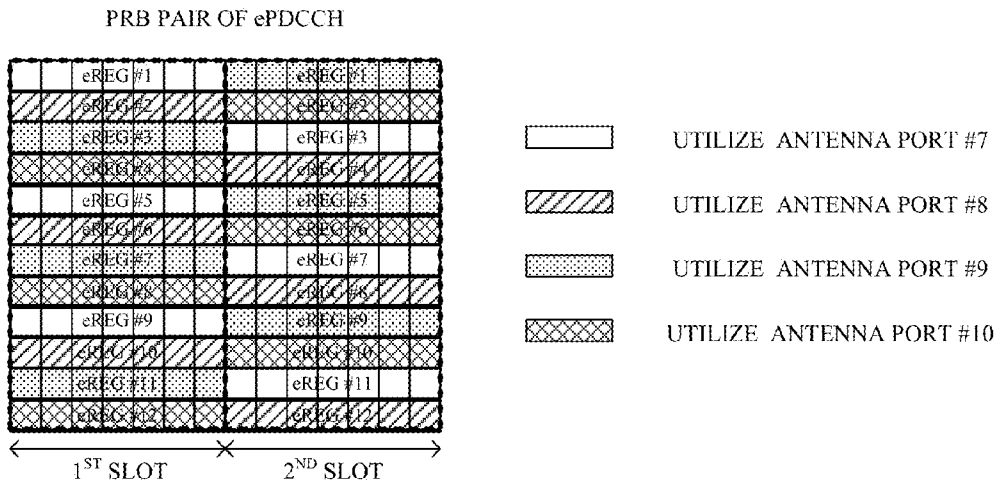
PRB PAIR OF ePDCCH

| eREG #1 | eREG #1 |
|---|---|
| eREG #2 | eREG #2 |
| eREG #3 | eREG #3 |
| eREG #4 | eREG #4 |
| eREG #5 | eREG #5 |
| eREG #6 | eREG #6 |
| eREG #7 | eREG #7 |
| eREG #8 | eREG #8 |
| eREG #9 | eREG #9 |
| eREG #10 | eREG #10 |
| eREG #11 | eREG #11 |
| eREG #12 | eREG #12 |

$1^{ST}$ SLOT

$2^{ND}$ SLOT

UTILIZE ANTENNA PORT #7

UTILIZE ANTENNA PORT #8

UTILIZE ANTENNA PORT #9

UTILIZE ANTENNA PORT #10